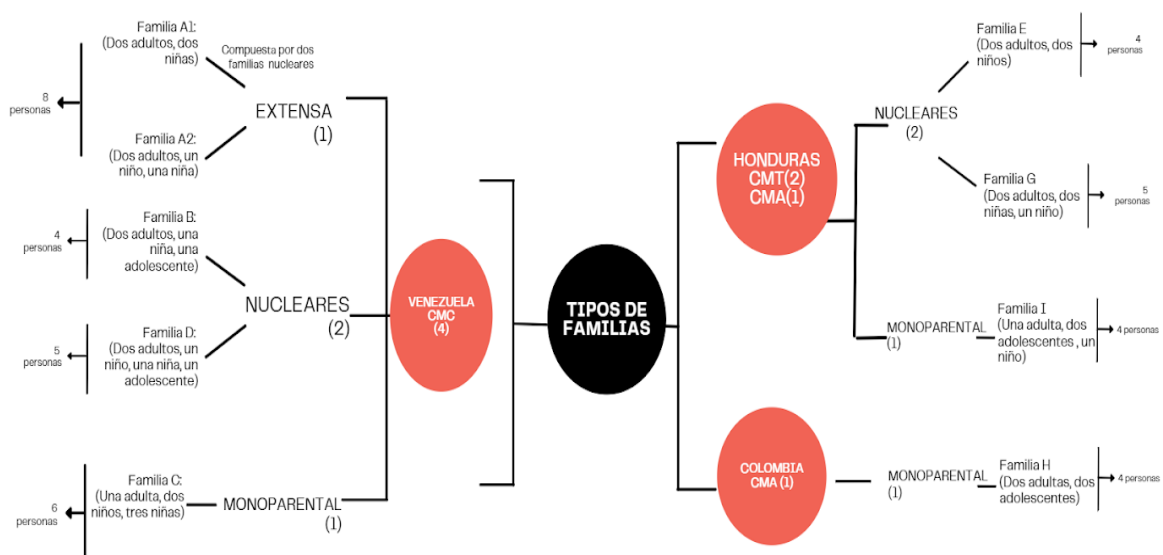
TIPOS DE FAMILIAS

VENEZUELA CMC (4)

EXTENSA (1)

Compuesta por dos familias nucleares

Familia A1: (Dos adultos, dos niñas)

Familia A2: (Dos adultos, un niño, una niña)

8 personas

NUCLEARES (2)

Familia B: (Dos adultos, una niña, una adolescente)

4 personas

Familia D: (Dos adultos, un niño, una niña, un adolescente)

5 personas

MONOPARENTAL (1)

Familia C: (Una adulta, dos niños, tres niñas)

6 personas

HONDURAS CMT(2) CMA(1)

NUCLEARES (2)

Familia E (Dos adultos, dos niños)

4 personas

Familia G (Dos adultos, dos niñas, un niño)

5 personas

MONOPARENTAL (1)

Familia I (Una adulta, dos adolescentes , un niño)

4 personas

COLOMBIA CMA (1)

MONOPARENTAL (1)

Familia H (Dos adultas, dos adolescentes)

4 personas